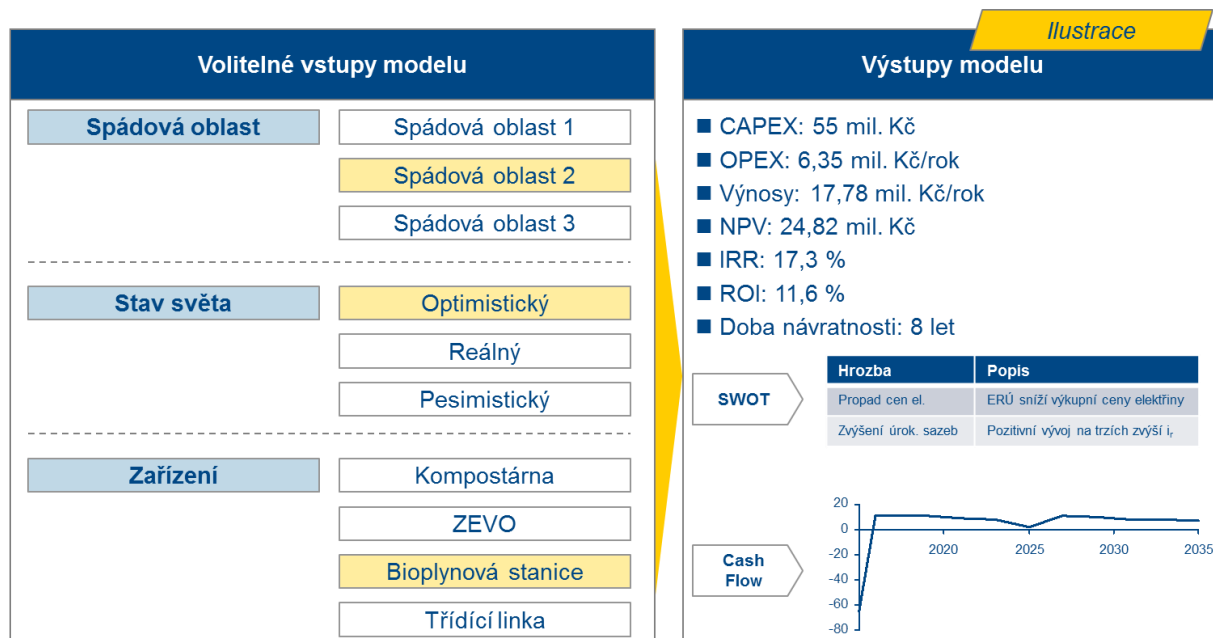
Ilustrace

Volitelné vstupy modelu

Spádová oblast

Spádová oblast 1

Spádová oblast 2

Spádová oblast 3

Stav světa

Optimistický

Reálný

Pesimistický

Zařízení

Kompostárna

ZEVO

Bioplynová stanice

Třídící linka

Výstupy modelu

■ CAPEX: 55 mil. Kč
■ OPEX: 6,35 mil. Kč/rok
■ Výnosy: 17,78 mil. Kč/rok
■ NPV: 24,82 mil. Kč
■ IRR: 17,3 %
■ ROI: 11,6 %
■ Doba návratnosti: 8 let

SWOT

| Hrozba | Popis |
|---|---|
| Propad cen el. | ERÚ sníží výkupní ceny elektřiny |
| Zvýšení úrok. sazeb | Pozitivní vývoj na trzích zvýší $i_r$ |

Cash Flow

20
0
-20
-40
-60
-80
2020
2025
2030
2035